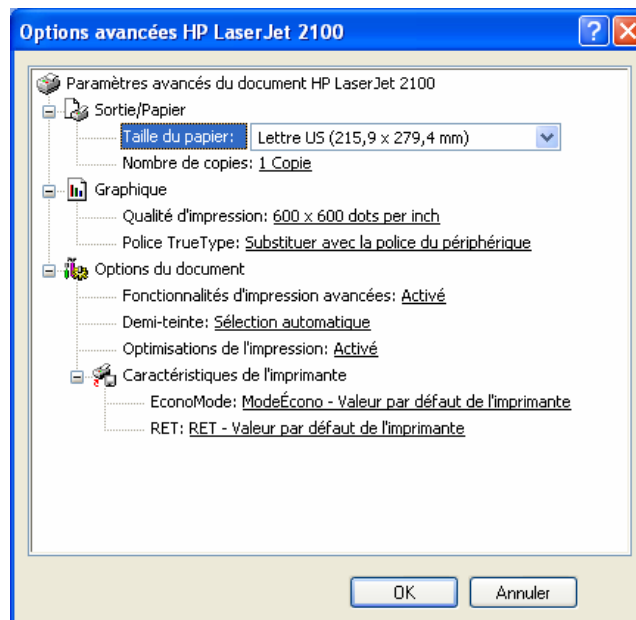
Options avancées HP LaserJet 2100

Paramètres avancés du document HP LaserJet 2100
Sortie/Papier
Taille du papier: Lettre US (215,9 x 279,4 mm)
Nombre de copies: 1 Copie
Graphique
Qualité d'impression: 600 x 600 dots per inch
Police TrueType: Substituer avec la police du périphérique
Options du document
Fonctionnalités d'impression avancées: Activé
Demi-teinte: Sélection automatique
Optimisations de l'impression: Activé
Caractéristiques de l'imprimante
EconoMode: ModeÉcono - Valeur par défaut de l'imprimante
RET: RET - Valeur par défaut de l'imprimante

OK
Annuler